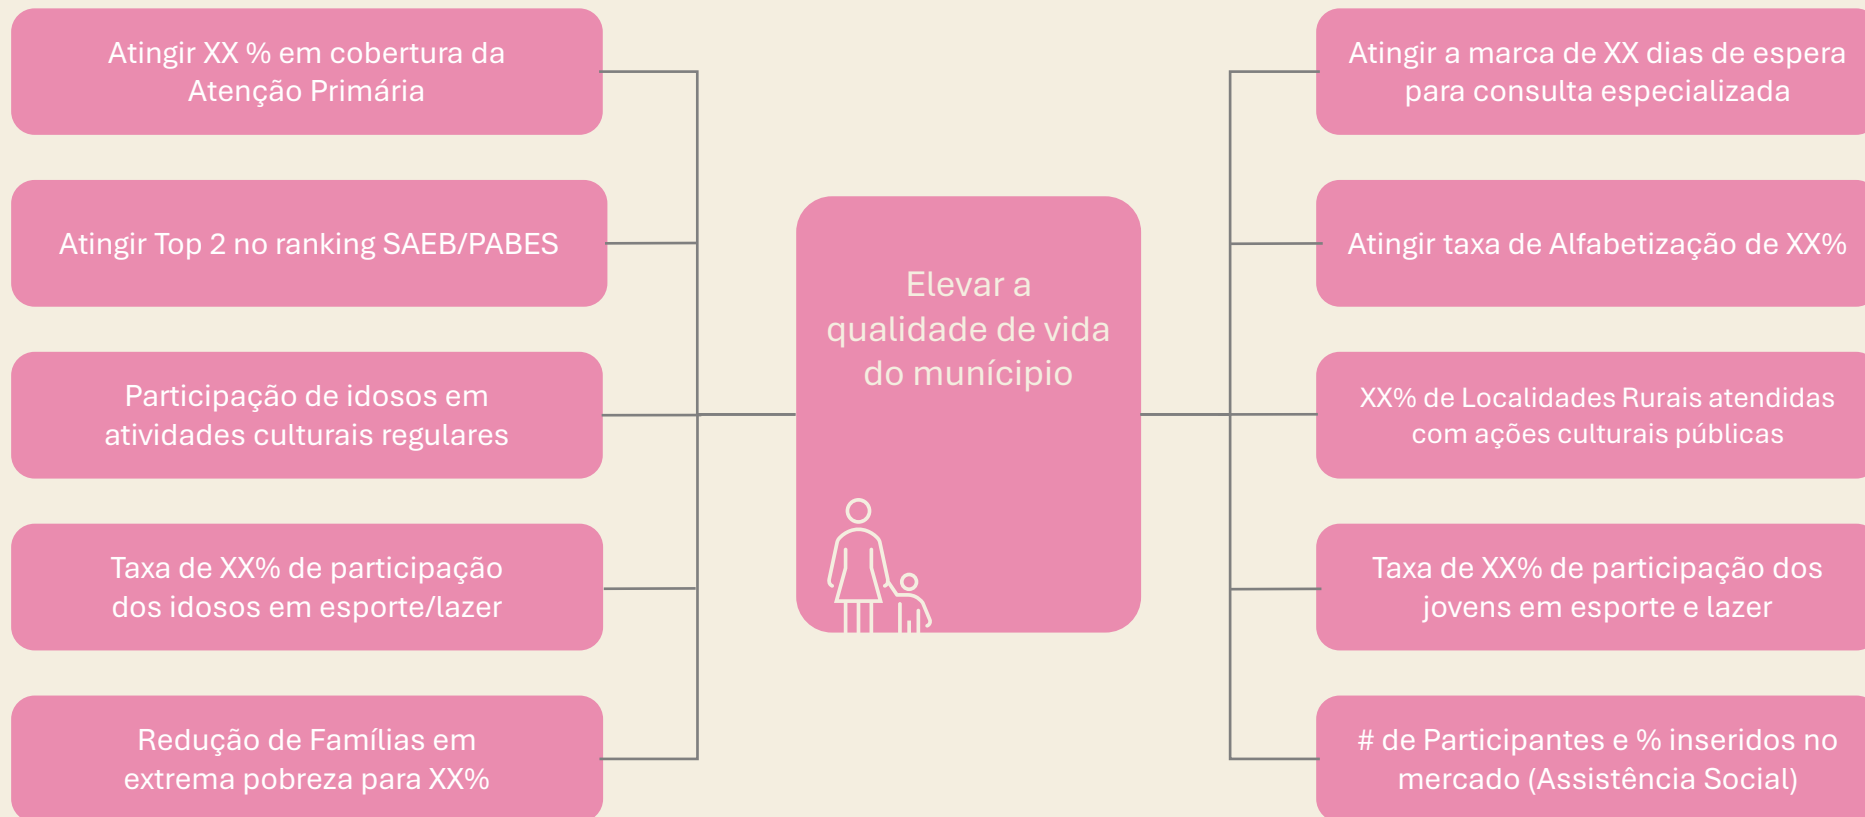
Atingir XX % em cobertura da Atenção Primária

Atingir Top 2 no ranking SAEB/PABES

Participação de idosos em atividades culturais regulares

Taxa de XX% de participação dos idosos em esporte/lazer

Redução de Famílias em extrema pobreza para XX%

Elevar a qualidade de vida do munícipio

Atingir a marca de XX dias de espera para consulta especializada

Atingir taxa de Alfabetização de XX%

XX% de Localidades Rurais atendidas com ações culturais públicas

Taxa de XX% de participação dos jovens em esporte e lazer

# de Participantes e % inseridos no mercado (Assistência Social)